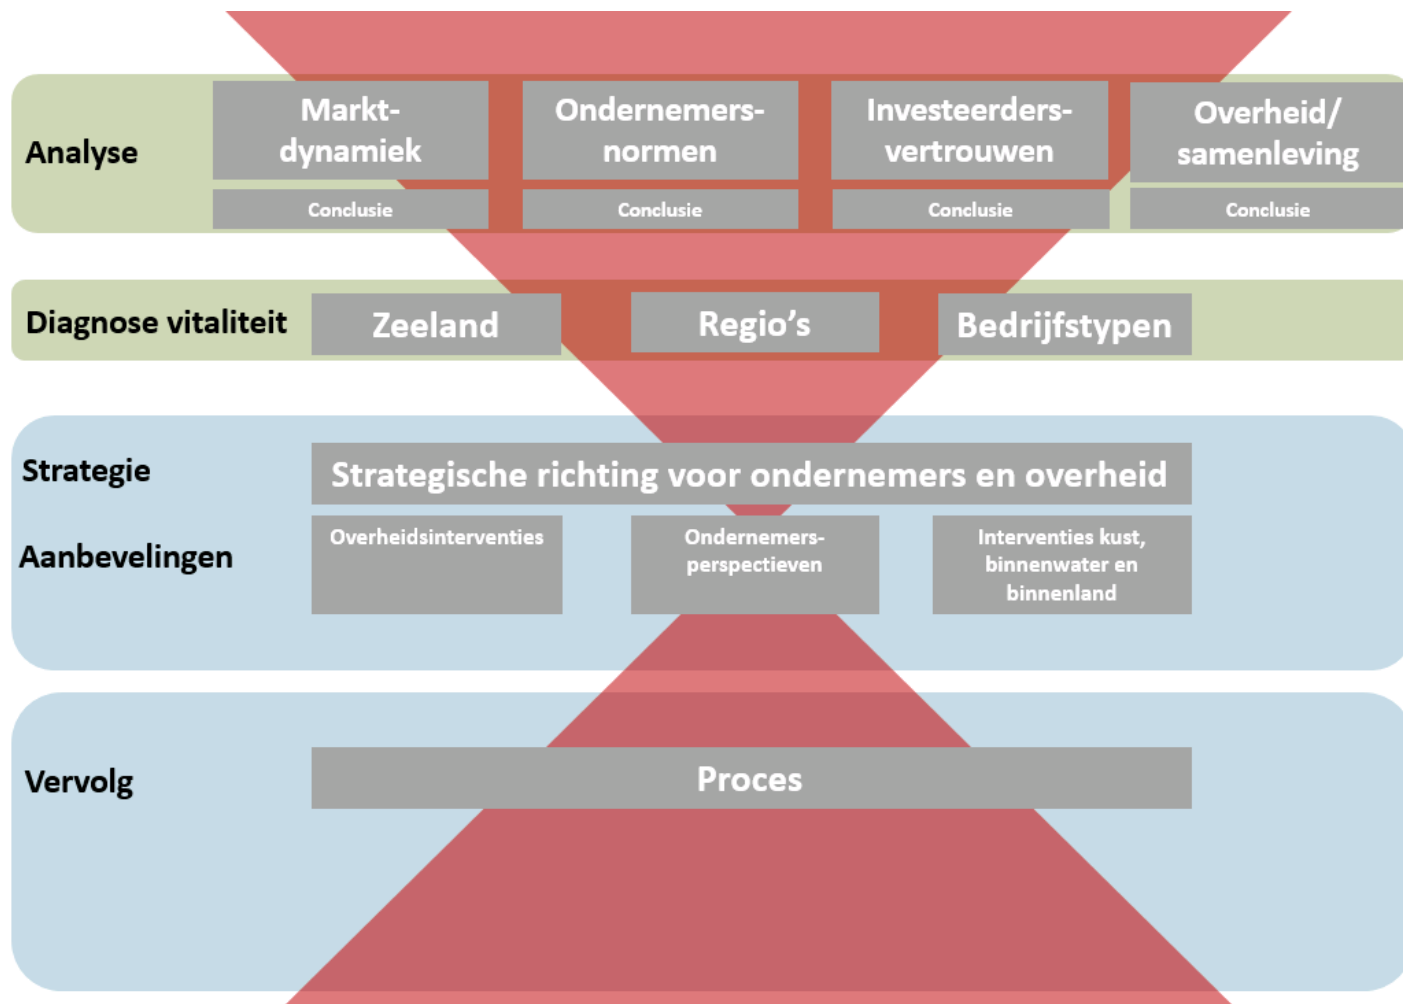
Analyse

Markt-dynamiek

Conclusie

Ondernemers-normen

Conclusie

Investeerders-vertrouwen

Conclusie

Overheid/ samenleving

Conclusie

Diagnose vitaliteit

Zeeland

Regio's

Bedrijfstypen

Strategie

Strategische richting voor ondernemers en overheid

Aanbevelingen

Overheidsinterventies

Ondernemers-perspectieven

Interventies kust, binnenwater en binnenland

Vervolg

Proces